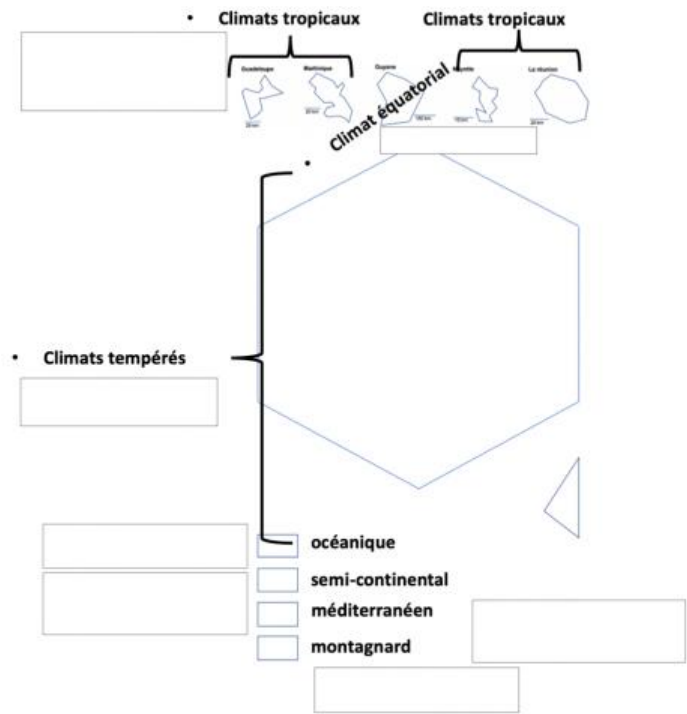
• Climats tropicaux

Climats tropicaux

Guadeloupe

Martinique

20 km

20 km

Guyane

100 km

Mayotte

10 km

La réunion

20 km

Climat équatorial

•

• Climats tempérés

océanique

semi-continental

méditerranéen

montagnard